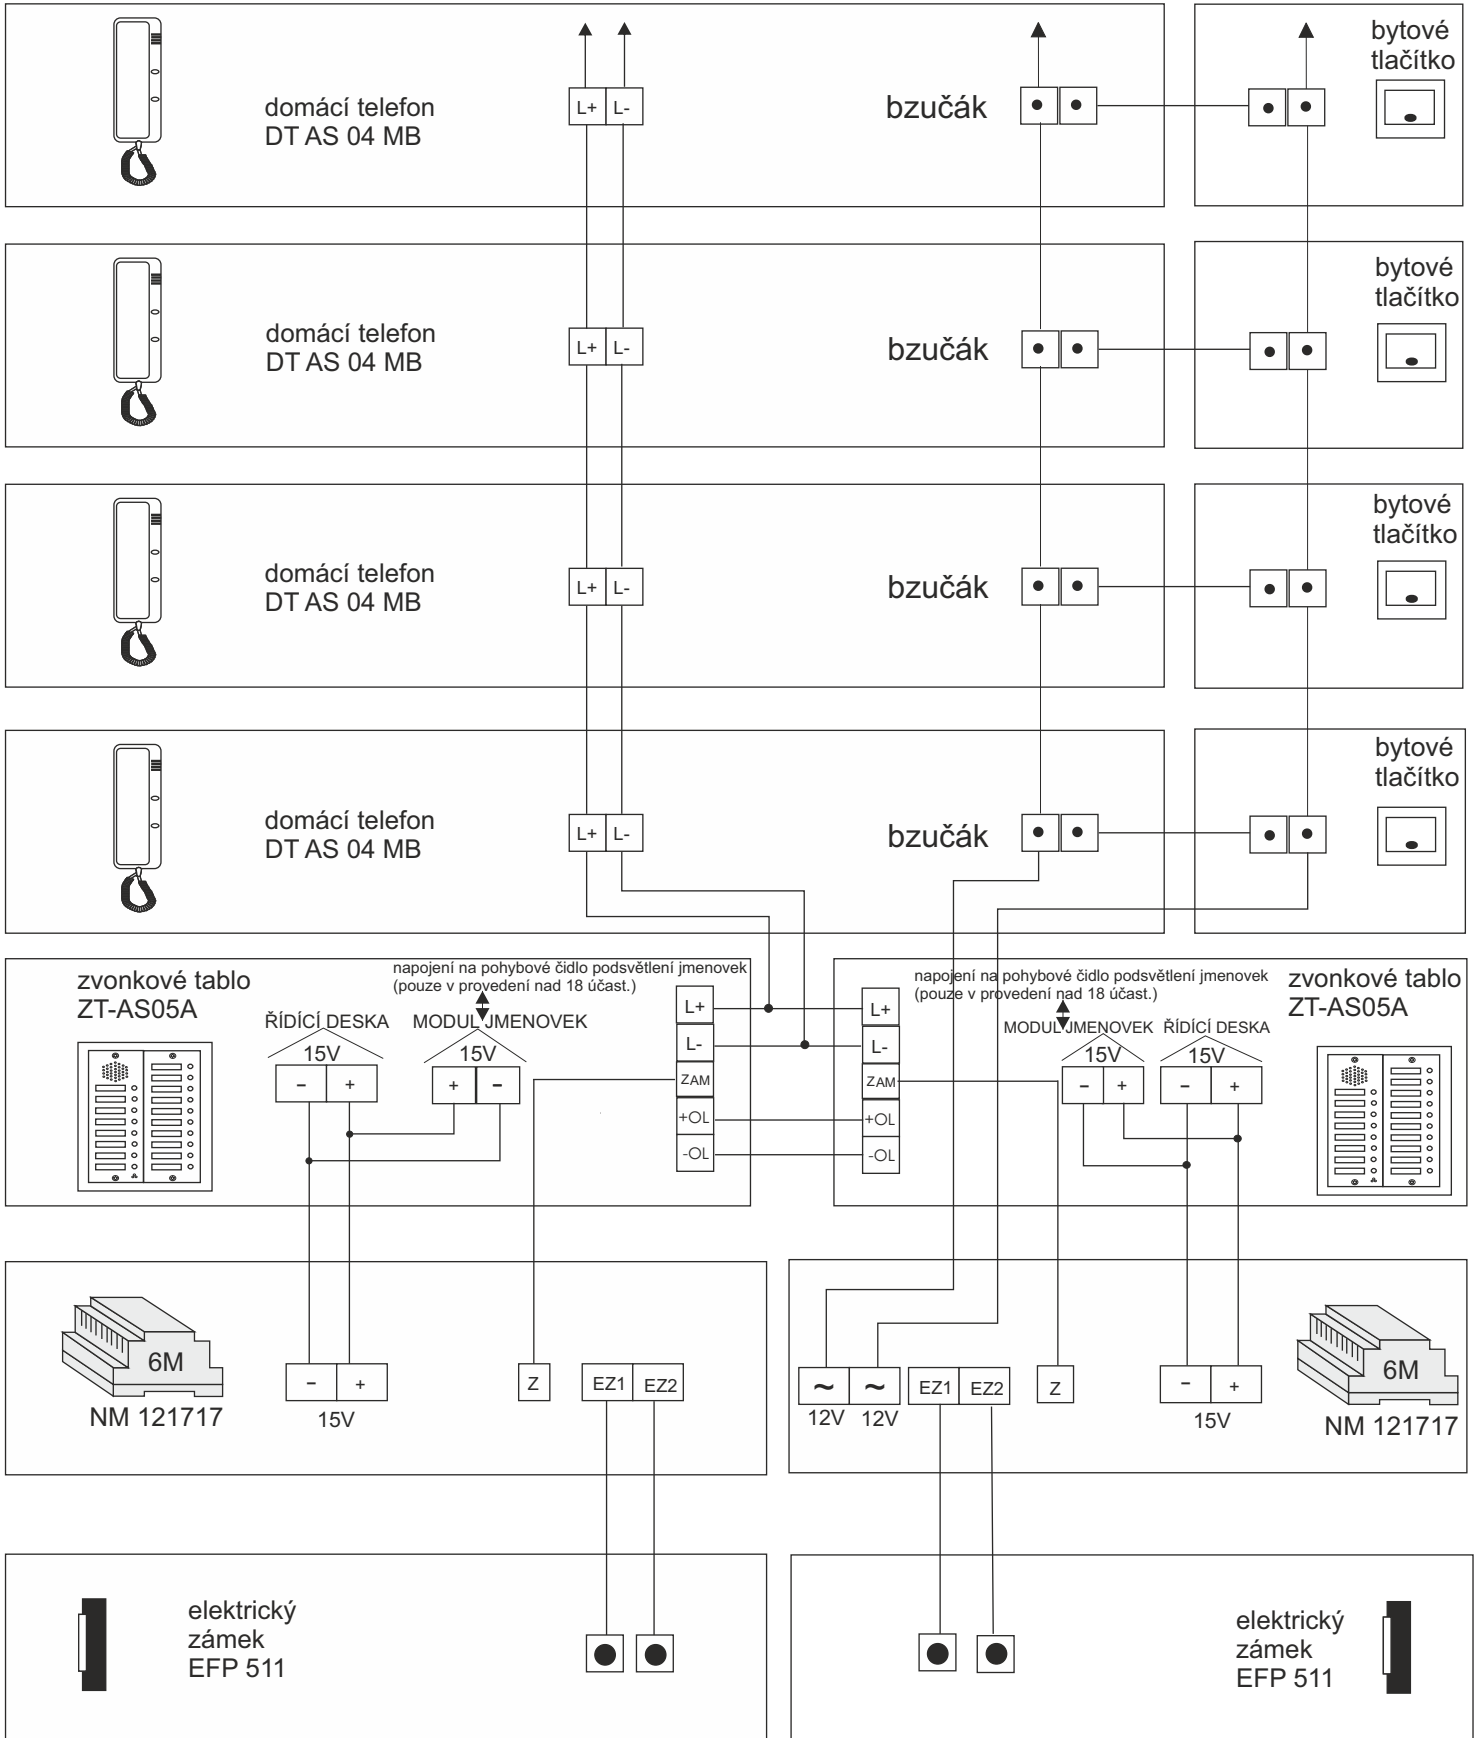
domácí telefon
DT AS 04 MB

L+ L-

bzučák

bytové
tlačítko

domácí telefon
DT AS 04 MB

L+ L-

bzučák

bytové
tlačítko

domácí telefon
DT AS 04 MB

L+ L-

bzučák

bytové
tlačítko

domácí telefon
DT AS 04 MB

L+ L-

bzučák

bytové
tlačítko

zvonkové tablo
ZT-AS05A

napojení na pohybové čidlo podsvětlení jmenovek
(pouze v provedení nad 18 účast.)

ŘÍDÍCÍ DESKA
MODUL JMENOVEK

15V
– +

15V
+ –

L+
L-
ZAM
+OL
-OL

L+
L-
ZAM
+OL
-OL

napojení na pohybové čidlo podsvětlení jmenovek
(pouze v provedení nad 18 účast.)

zvonkové tablo
ZT-AS05A

MODUL JMENOVEK
ŘÍDÍCÍ DESKA

15V
– +

15V
– +

6M
NM 121717

– +
15V

Z

EZ1 EZ2

~ ~
12V 12V

EZ1 EZ2

Z

– +
15V

6M
NM 121717

elektrický
zámek
EFP 511

elektrický
zámek
EFP 511